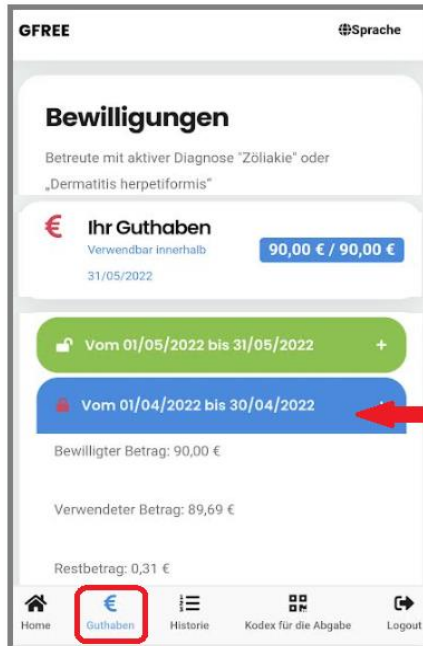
GFREE

Sprache

Bewilligungen

Betreute mit aktiver Diagnose "Zöliakie" oder „Dermatitis herpetiformis"

€ Ihr Guthaben

Verwendbar innerhalb 31/05/2022

90,00 € / 90,00 €

Vom 01/05/2022 bis 31/05/2022 +

Vom 01/04/2022 bis 30/04/2022

Bewilligter Betrag: 90,00 €

Verwendeter Betrag: 89,69 €

Restbetrag: 0,31 €

Home

€ Guthaben

Historie

Kodex für die Abgabe

Logout